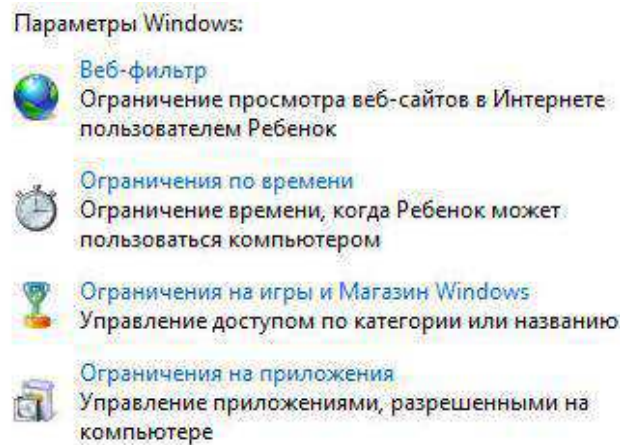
Параметры Windows:

Веб-фильтр
Ограничение просмотра веб-сайтов в Интернете пользователем Ребенок

Ограничения по времени
Ограничение времени, когда Ребенок может пользоваться компьютером

Ограничения на игры и Магазин Windows
Управление доступом по категории или названию

Ограничения на приложения
Управление приложениями, разрешенными на компьютере